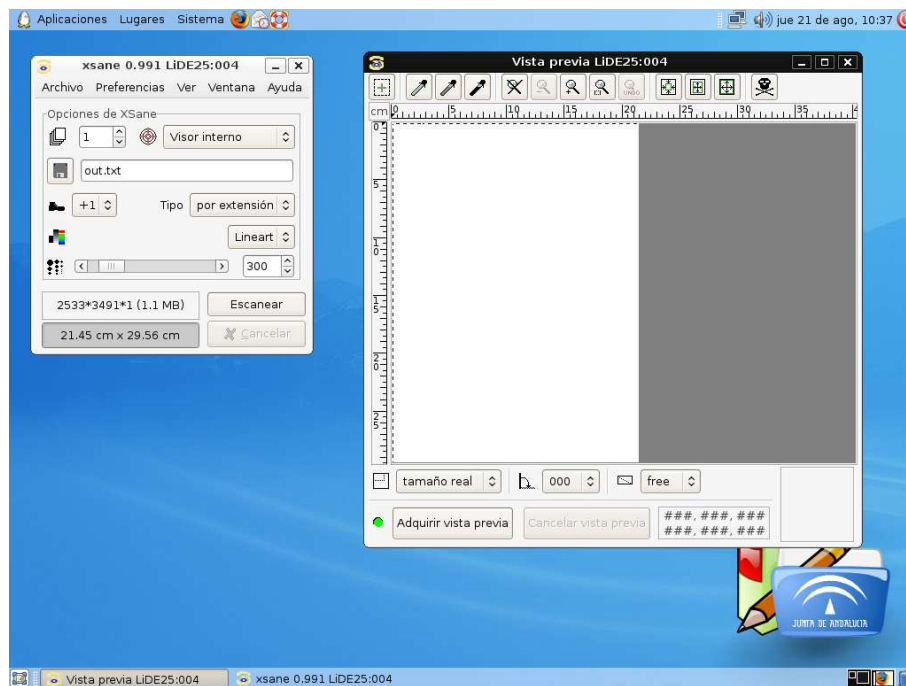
Aplicaciones Lugares Sistema

jue 21 de ago, 10:37

xsane 0.991 LiDE25:004

Archivo Preferencias Ver Ventana Ayuda

Opciones de XSane

1

Visor interno

out.txt

+1

Tipo por extensión

Lineart

300

2533*3491*1 (1.1 MB)

Escanear

21.45 cm x 29.56 cm

Cancelar

Vista previa LiDE25:004

UNDO

cm 0 5 10 15 20 25 30 35

0 5 10 15 20 25

tamaño real

000

free

Adquirir vista previa

Cancelar vista previa

###, ###, ###
###, ###, ###

JUNTA DE ANDALUCIA

Vista previa LiDE25:004

xsane 0.991 LiDE25:004